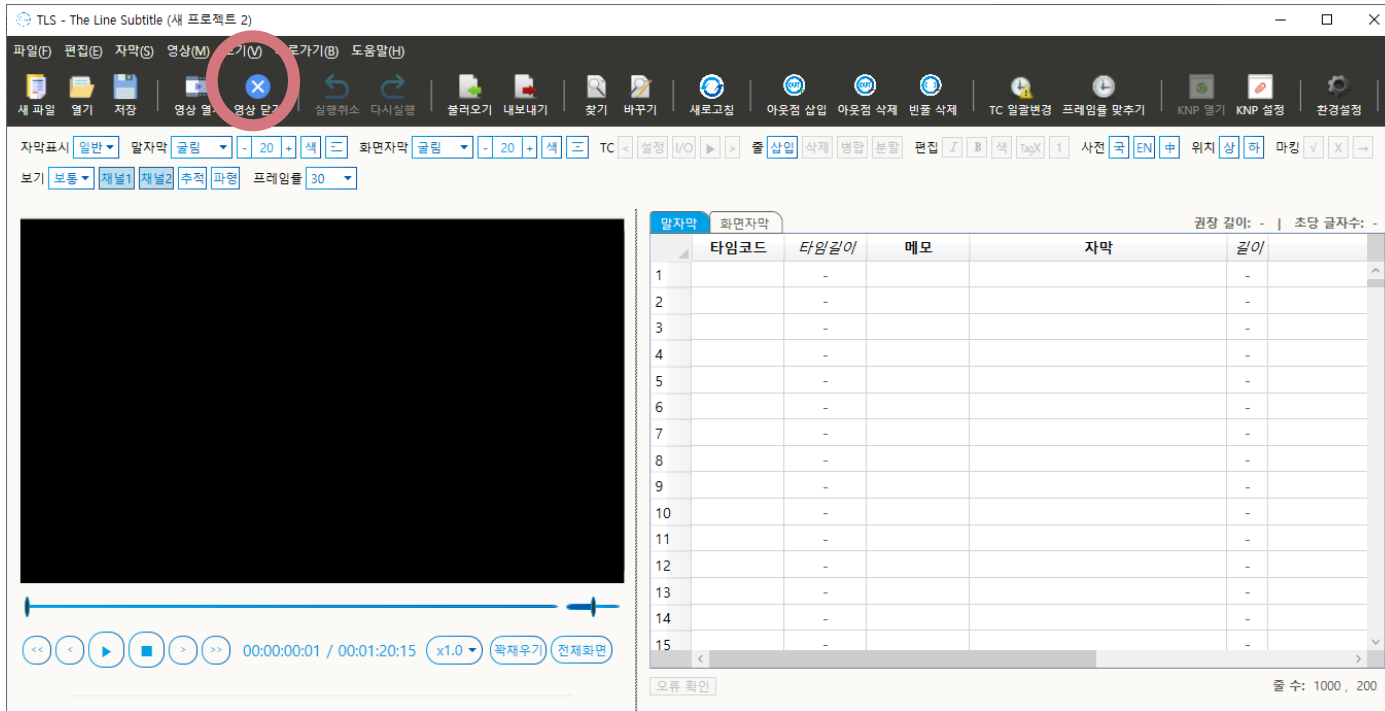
TLS - The Line Subtitle (새 프로젝트 2)

파일(F) 편집(E) 자막(S) 영상(M) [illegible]기(V) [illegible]로가기(B) 도움말(H)

새 파일 열기 저장 영상 열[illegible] 영상 닫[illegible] 실행취소 다시실행 불러오기 내보내기 찾기 바꾸기 새로고침 아웃점 삽입 아웃점 삭제 빈줄 삭제 TC 일괄변경 프레임률 맞추기 KNP 열기 KNP 설정 환경설정

자막표시 일반 말자막 굴림 - 20 + 색 三 화면자막 굴림 - 20 + 색 三 TC < 설정 I/O ▶ > 줄 삽입 삭제 병합 분할 편집 I B 색 TagX 1 사전 국 EN 中 위치 상 하 마킹 √ X →

보기 보통 채널1 채널2 추적 파형 프레임률 30

00:00:00:01 / 00:01:20:15 x1.0 꽉채우기 전체화면

말자막 화면자막 권장 길이: - | 초당 글자수: -

| | 타임코드 | 타임길이 | 메모 | 자막 | 길이 |
|---|---|---|---|---|---|
| 1 | | - | | | - |
| 2 | | - | | | - |
| 3 | | - | | | - |
| 4 | | - | | | - |
| 5 | | - | | | - |
| 6 | | - | | | - |
| 7 | | - | | | - |
| 8 | | - | | | - |
| 9 | | - | | | - |
| 10 | | - | | | - |
| 11 | | - | | | - |
| 12 | | - | | | - |
| 13 | | - | | | - |
| 14 | | - | | | - |
| 15 | | - | | | - |

오류 확인 줄 수: 1000 , 200